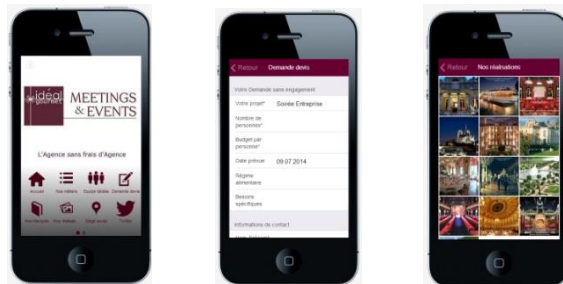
idéal gourmet MEETINGS & EVENTS

L'Agence sans frais d'Agence

Accueil Nos métiers Equipe dédiée Demande de devis

Nos Services Nos Atouts Notre locali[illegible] Twitter

Retour Demande devis

Votre Demande sans engagement

Votre projet* Soirée Entreprise

Nombre de personnes*

Budget par personne*

Date prévue 09.07.2014

Régime alimentaire

Besoins spécifiques

Informations de contact

Retour Nos réalisations